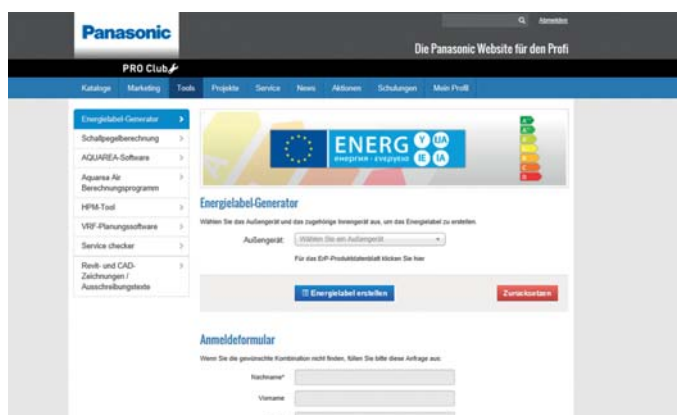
Panasonic

Abmelden

Die Panasonic Website für den Profi

PRO Club

Kataloge Marketing Tools Projekte Service News Aktionen Schulungen Mein Profil

Energielabel-Generator
Schallpegelberechnung
AQUAREA-Software
Aquarea Air Berechnungsprogramm
HPM-Tool
VRF-Planungssoftware
Service checker
Revit- und CAD-Zeichnungen / Ausschreibungstexte

ENERG Y IJA
енергия · ενεργεια IE IA

Energielabel-Generator

Wählen Sie das Außengerät und das zugehörige Innengerät aus, um das Energielabel zu erstellen.

Außengerät: Wählen Sie ein Außengerät

Für das ErP-Produktdatenblatt klicken Sie hier

Energielabel erstellen

Zurücksetzen

Anmeldeformular

Wenn Sie die gewünschte Kombination nicht finden, füllen Sie bitte diese Anfrage aus:

Nachname*

Vorname